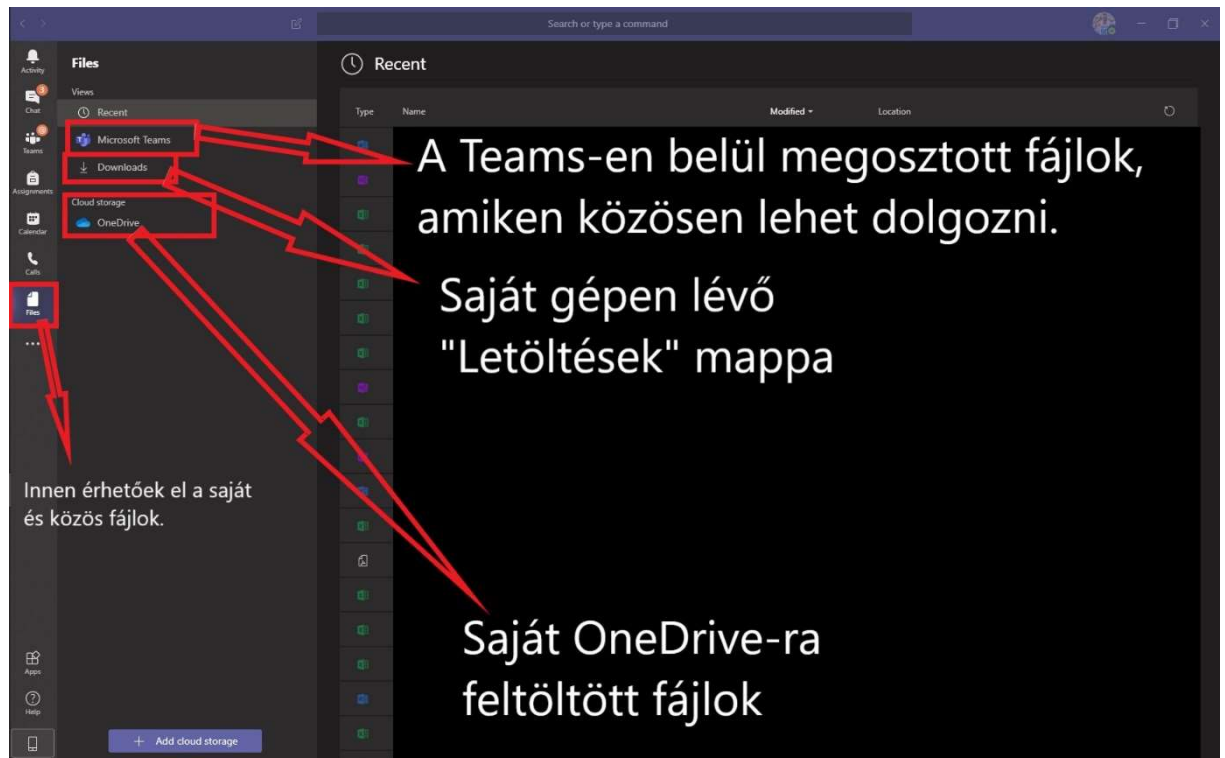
Search or type a command

Activity
Chat
Teams
Assignments
Calendar
Calls
Files
...

Files
Views
Recent
Microsoft Teams
Downloads
Cloud storage
OneDrive

Recent

Type
Name
Modified
Location

A Teams-en belül megosztott fájlok, amiken közösen lehet dolgozni.

Saját gépen lévő "Letöltések" mappa

Innen érhetőek el a saját és közös fájlok.

Saját OneDrive-ra feltöltött fájlok

Apps
Help

+ Add cloud storage